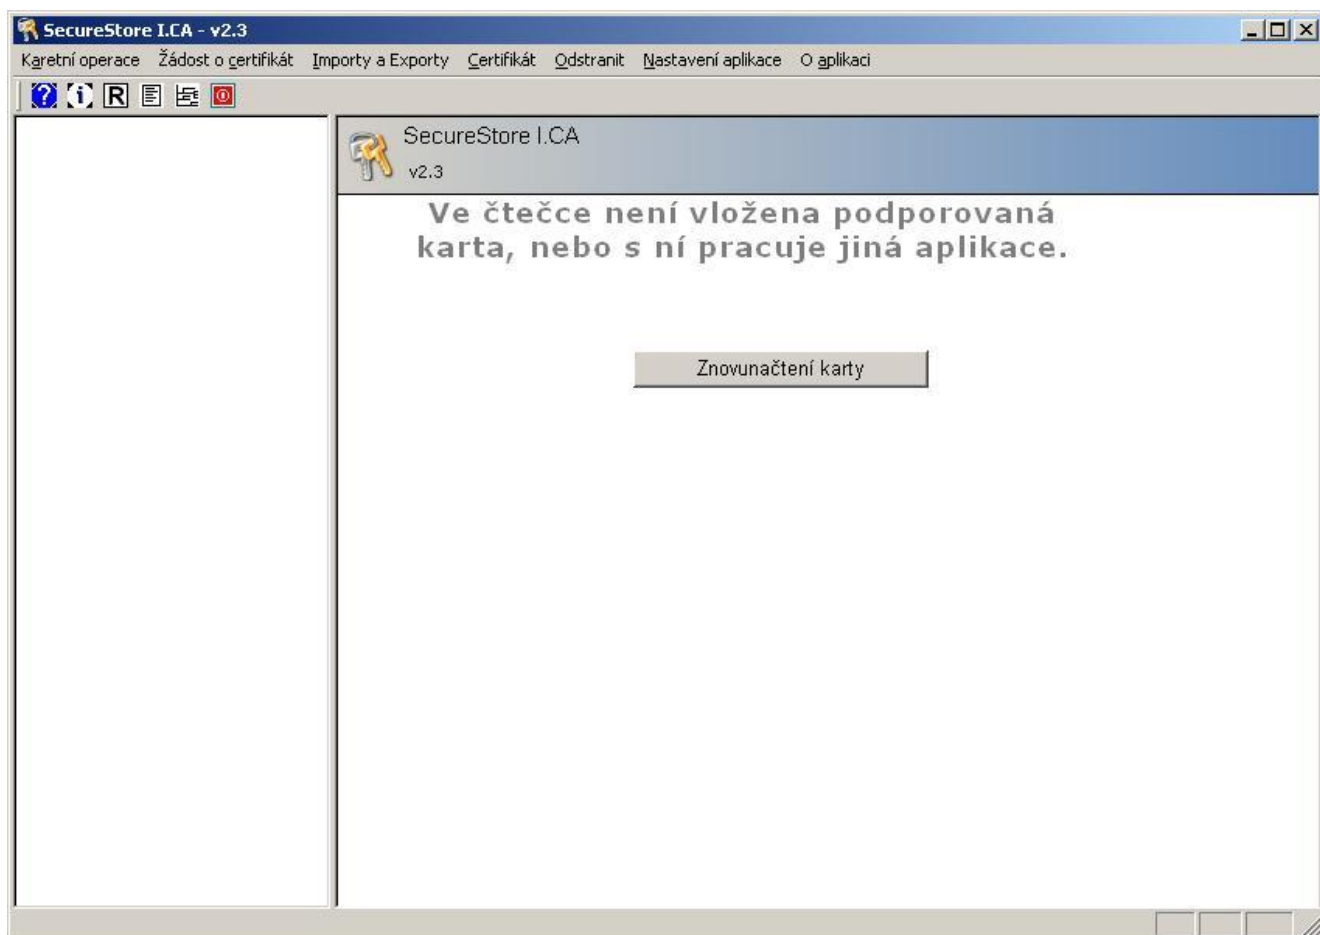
SecureStore I.CA - v2.3

Karetní operace Žádost o certifikát Importy a Exporty Certifikát Odstranit Nastavení aplikace O aplikaci

SecureStore I.CA
v2.3

Ve čtečce není vložena podporovaná karta, nebo s ní pracuje jiná aplikace.

Znovunačtení karty